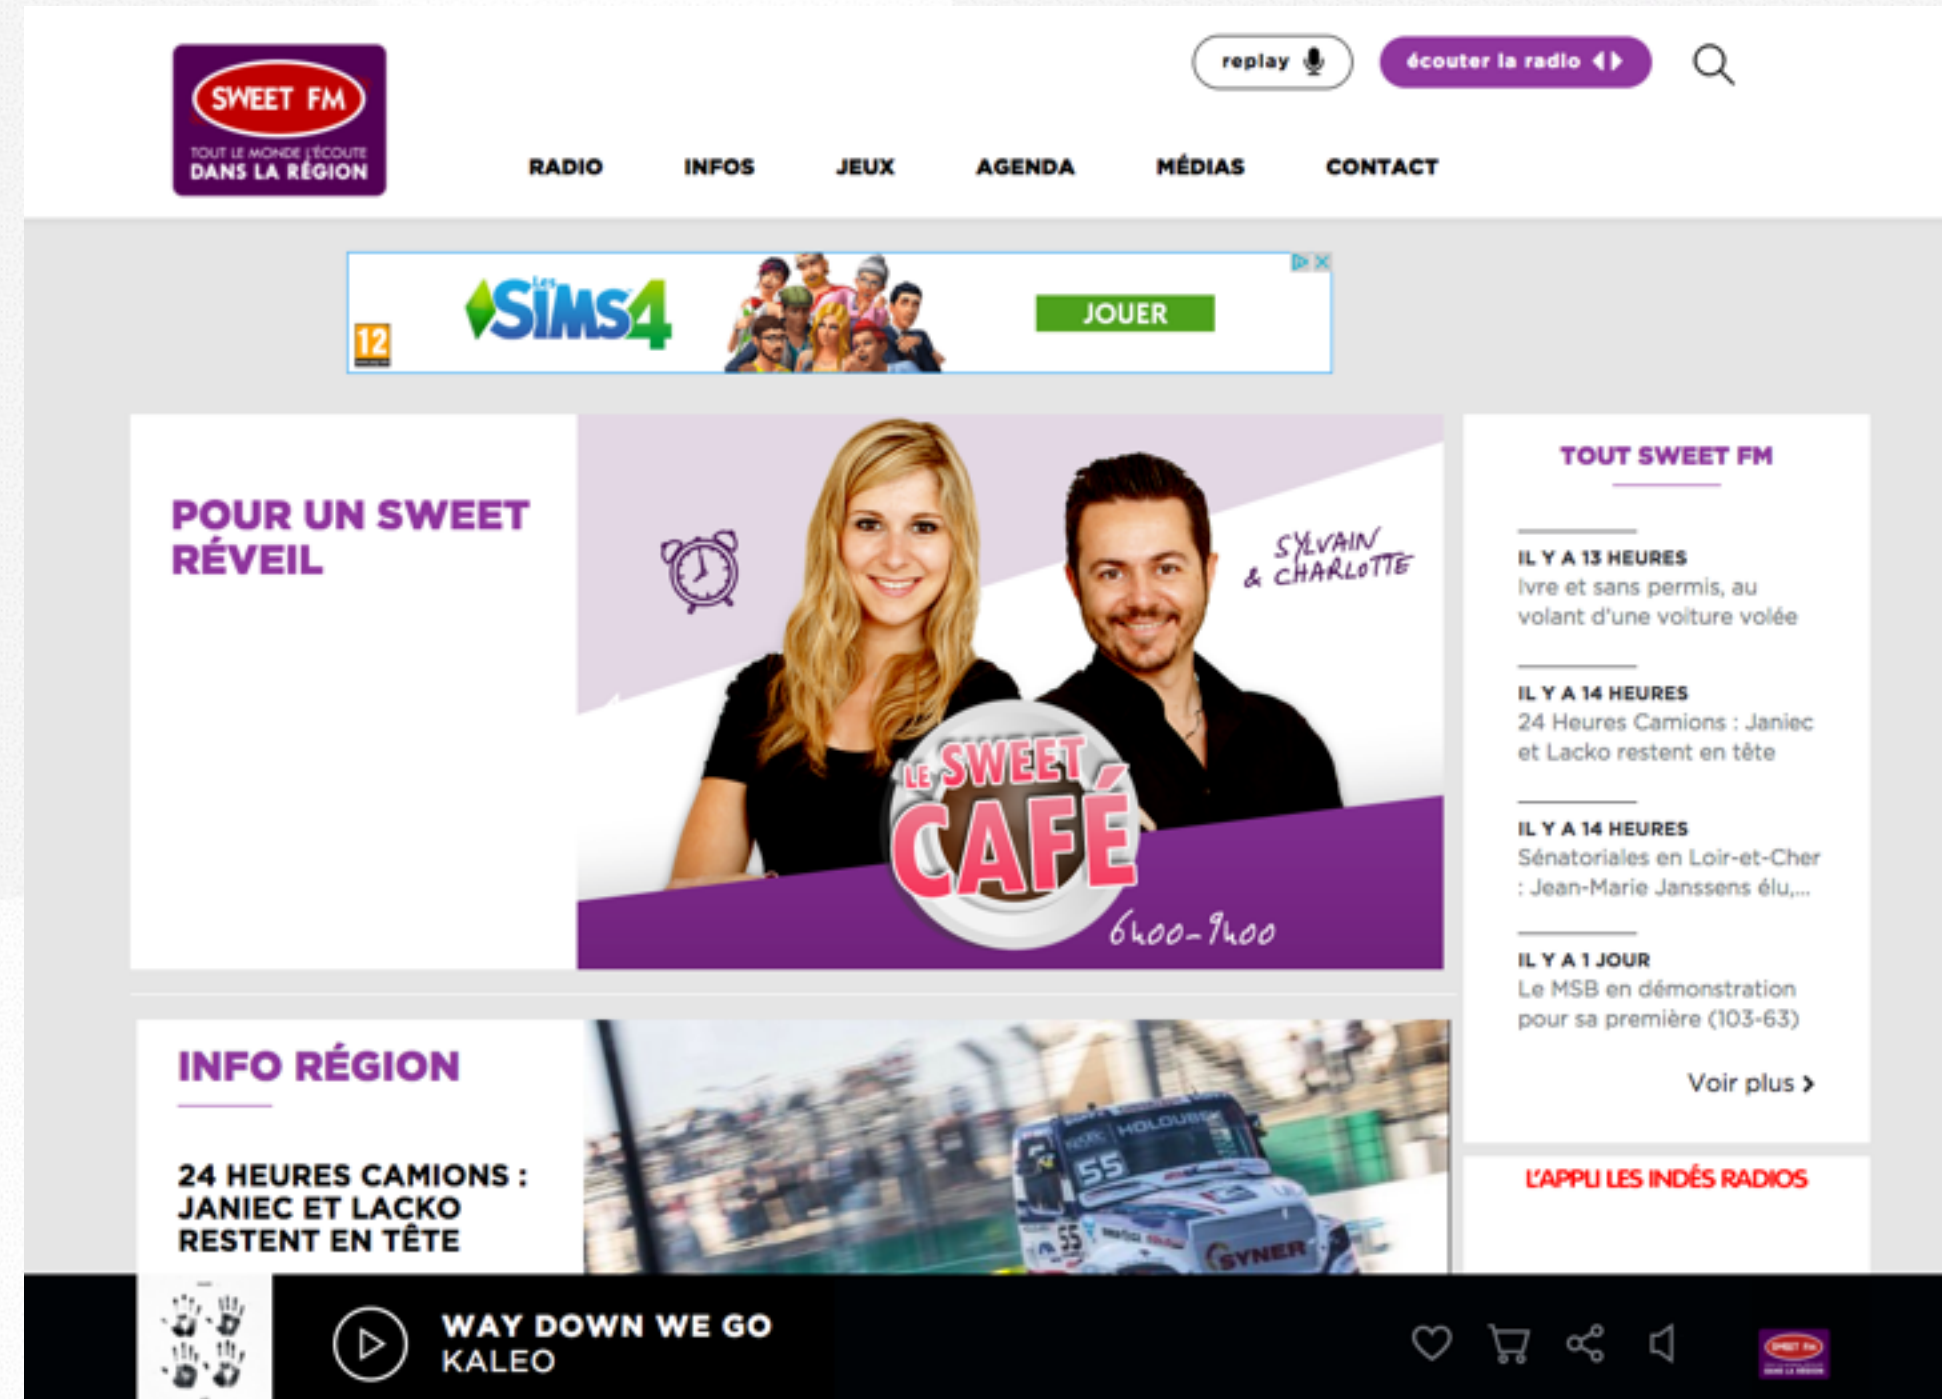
SWEET FM
TOUT LE MONDE L'ÉCOUTE
DANS LA RÉGION

replay

écouter la radio

RADIO
INFOS
JEUX
AGENDA
MÉDIAS
CONTACT

12
Les SIMS4
JOUER

POUR UN SWEET RÉVEIL

SYLVAIN & CHARLOTTE
LE SWEET CAFÉ
6h00-9h00

TOUT SWEET FM

IL Y A 13 HEURES
Ivre et sans permis, au volant d'une voiture volée

IL Y A 14 HEURES
24 Heures Camions : Janiec et Lacko restent en tête

IL Y A 14 HEURES
Sénatoriales en Loir-et-Cher : Jean-Marie Janssens élu,...

IL Y A 1 JOUR
Le MSB en démonstration pour sa première (103-63)

Voir plus

L'APPLI LES INDÉS RADIOS

INFO RÉGION

24 HEURES CAMIONS : JANIEC ET LACKO RESTENT EN TÊTE

WAY DOWN WE GO
KALEO